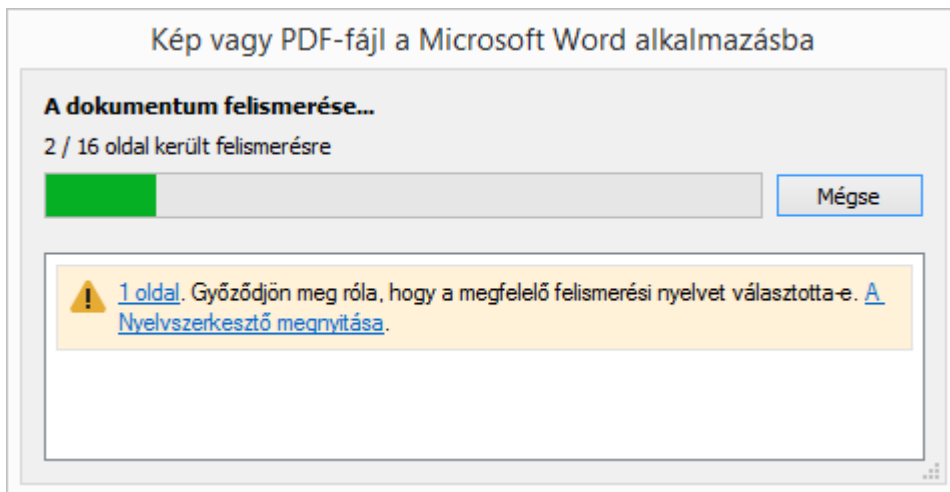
Kép vagy PDF-fájl a Microsoft Word alkalmazásba

A dokumentum felismerése...

2 / 16 oldal került felismerésre

Mégse

1 oldal. Győződjön meg róla, hogy a megfelelő felismerési nyelvet választotta-e. A Nyelvszerkesztő megnyitása.